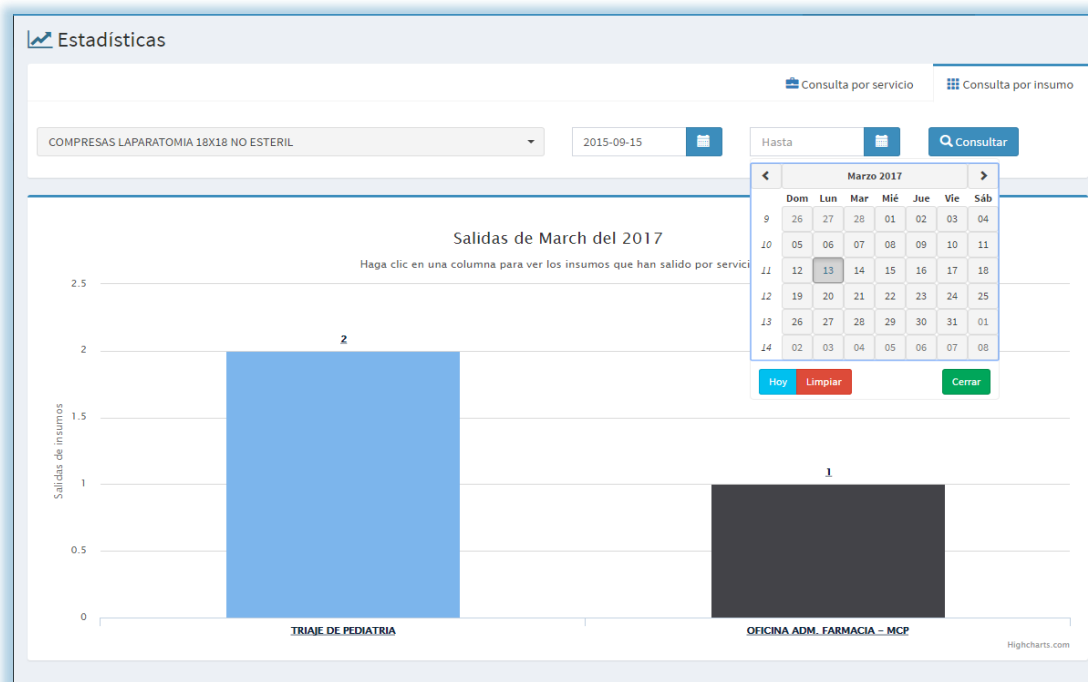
Estadísticas

Consulta por servicio

Consulta por insumo

COMPRESAS LAPARATOMIA 18X18 NO ESTERIL

2015-09-15

Hasta

Consultar

Marzo 2017

| | Dom | Lun | Mar | Mié | Jue | Vie | Sáb |
|---|---|---|---|---|---|---|---|
| 9 | 26 | 27 | 28 | 01 | 02 | 03 | 04 |
| 10 | 05 | 06 | 07 | 08 | 09 | 10 | 11 |
| 11 | 12 | 13 | 14 | 15 | 16 | 17 | 18 |
| 12 | 19 | 20 | 21 | 22 | 23 | 24 | 25 |
| 13 | 26 | 27 | 28 | 29 | 30 | 31 | 01 |
| 14 | 02 | 03 | 04 | 05 | 06 | 07 | 08 |

Hoy Limpiar Cerrar

Salidas de March del 2017

Haga clic en una columna para ver los insumos que han salido por servici

Salidas de insumos

2.5
2
1.5
1
0.5
0

2

1

TRIAJE DE PEDIATRIA

OFICINA ADM. FARMACIA - MCP

Highcharts.com